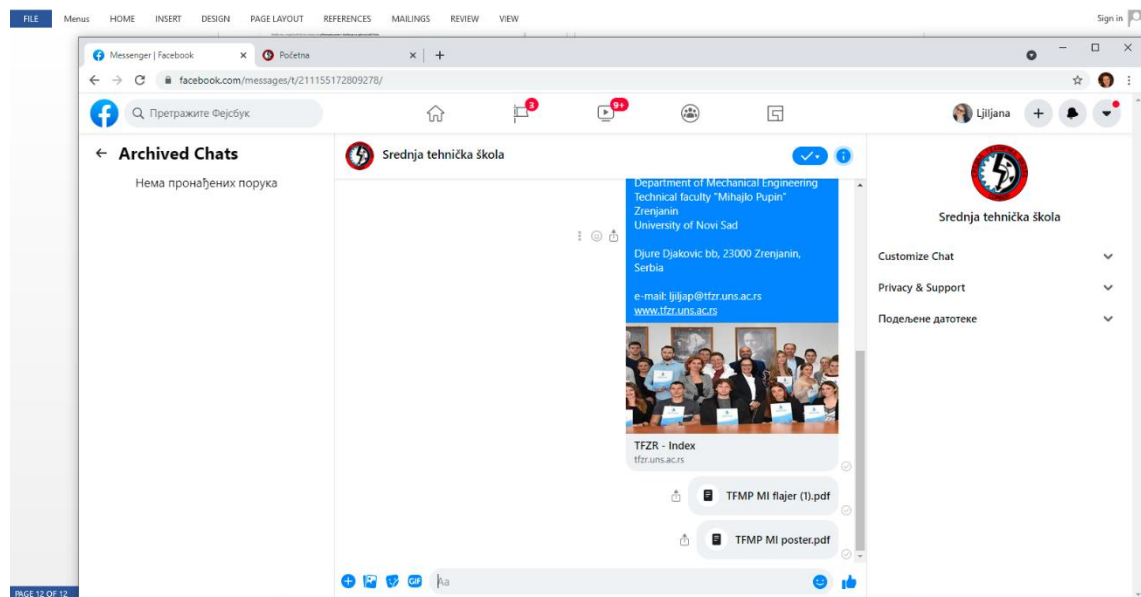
FILE Menus HOME INSERT DESIGN PAGE LAYOUT REFERENCES MAILINGS REVIEW VIEW

Sign in

Messenger | Facebook

Početna

facebook.com/messages/t/211155172809278/

Претражите Фејсбук

3

9+

Ljiljana

← Archived Chats

Нема пронађених порука

Srednja tehnička škola

Department of Mechanical Engineering
Technical faculty "Mihajlo Pupin"
Zrenjanin
University of Novi Sad

Djure Djakovic bb, 23000 Zrenjanin, Serbia

e-mail: ljiljap@tfzr.uns.ac.rs
www.tfzr.uns.ac.rs

TFZR - Index
tfzr.uns.ac.rs

TFMP MI flajer (1).pdf

TFMP MI poster.pdf

Aa

Srednja tehnička škola

Customize Chat

Privacy & Support

Подељене датотеке

PAGE 12 OF 12